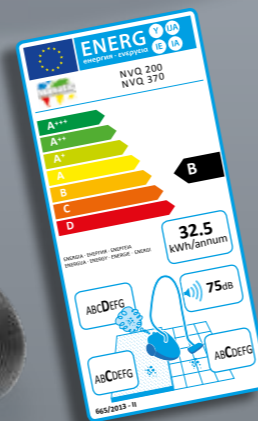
ENERG Y IJA
енергия · ενεργεια IE IA

NVQ 200
NVQ 370

A+++
A++
A+
A
B
C
D

B

32.5
kWh/annum

ENERGIA · ЕНЕРГИЯ · ΕΝΕΡΓΕΙΑ
ENERGIJA · ENERGY · ENERGIE · ENERGI

75dB

ABCDEFG

ABCDEFG

ABCDEFG

665/2013 - II